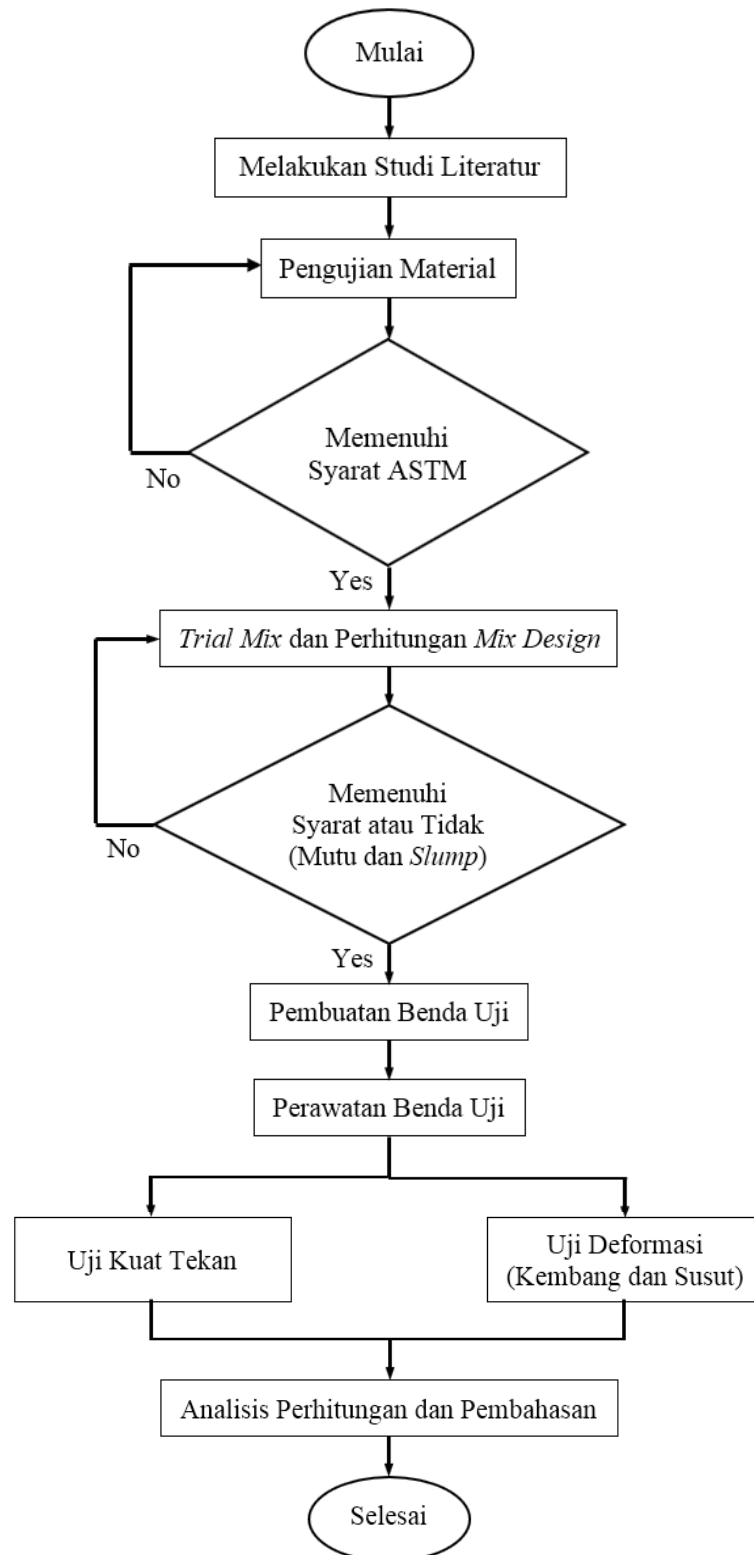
Mulai

Melakukan Studi Literatur

Pengujian Material

Memenuhi Syarat ASTM

No

Yes

Trial Mix dan Perhitungan Mix Design

Memenuhi Syarat atau Tidak (Mutu dan Slump)

No

Yes

Pembuatan Benda Uji

Perawatan Benda Uji

Uji Kuat Tekan

Uji Deformasi (Kembang dan Susut)

Analisis Perhitungan dan Pembahasan

Selesai